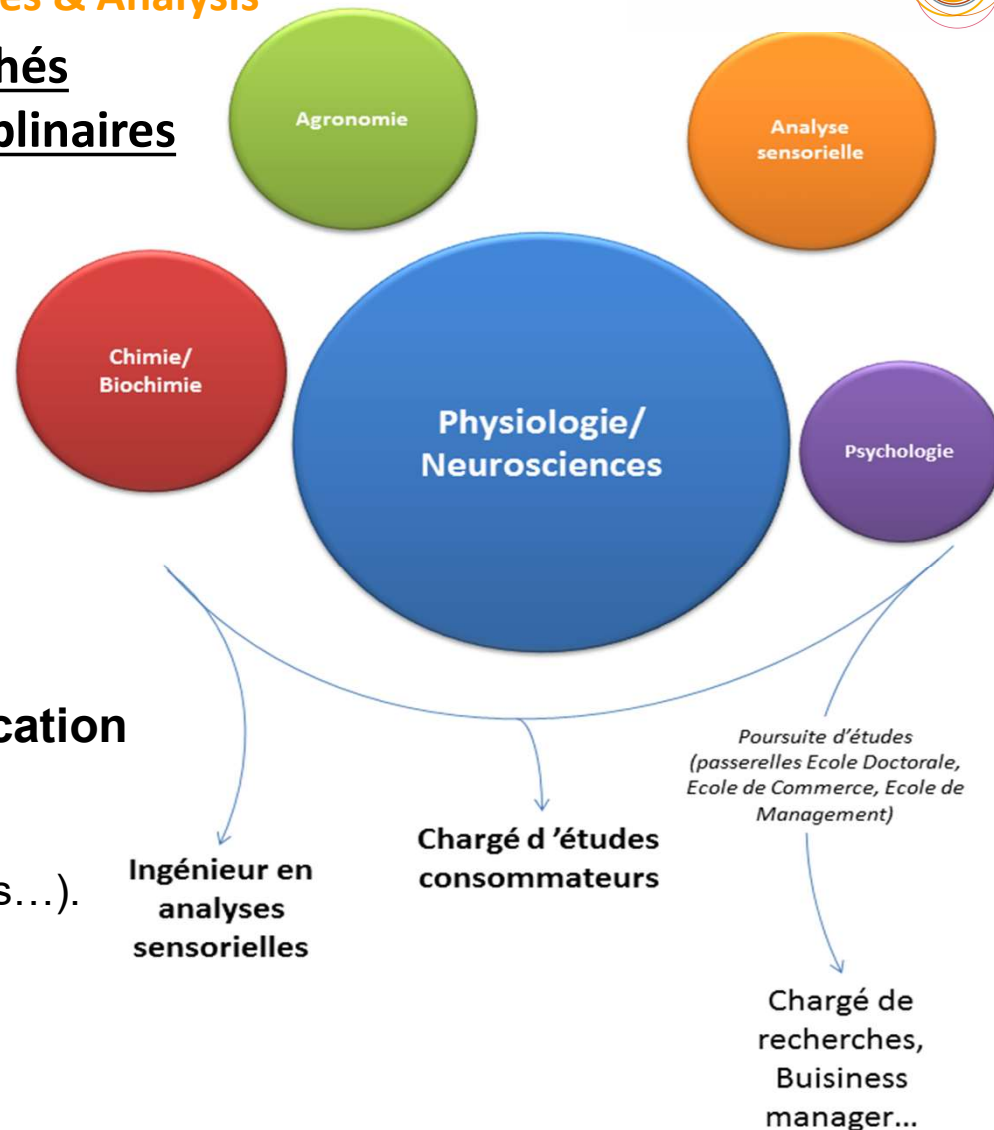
es & Analysis

hés

plinaires

Agronomie

Analyse sensorielle

Chimie/ Biochimie

Physiologie/ Neurosciences

Psychologie

cation

s…).

Ingénieur en analyses sensorielles

Chargé d 'études consommateurs

Poursuite d'études (passerelles Ecole Doctorale, Ecole de Commerce, Ecole de Management)

Chargé de recherches, Buisiness manager…